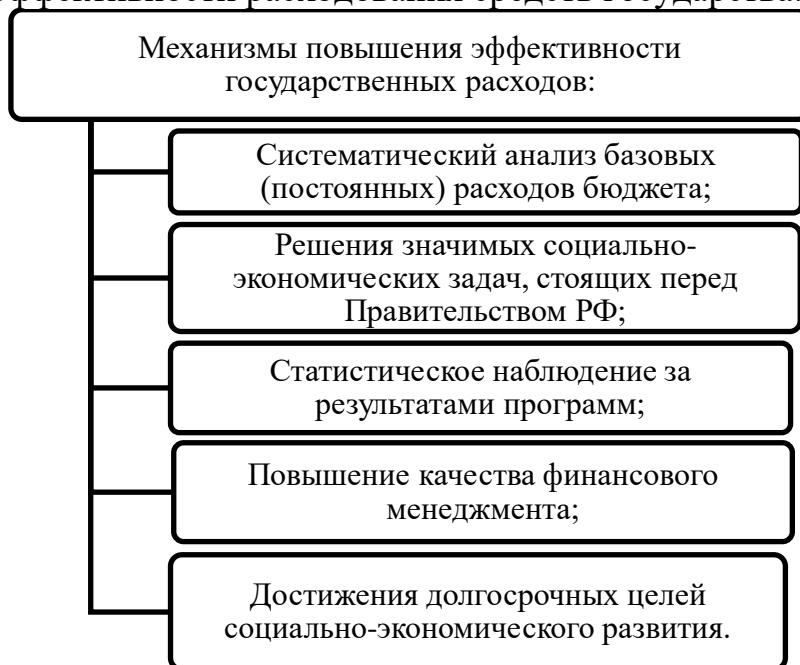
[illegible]

Механизмы повышения эффективности государственных расходов:

Систематический анализ базовых (постоянных) расходов бюджета;

Решения значимых социально-экономических задач, стоящих перед Правительством РФ;

Статистическое наблюдение за результатами программ;

Повышение качества финансового менеджмента;

Достижения долгосрочных целей социально-экономического развития.